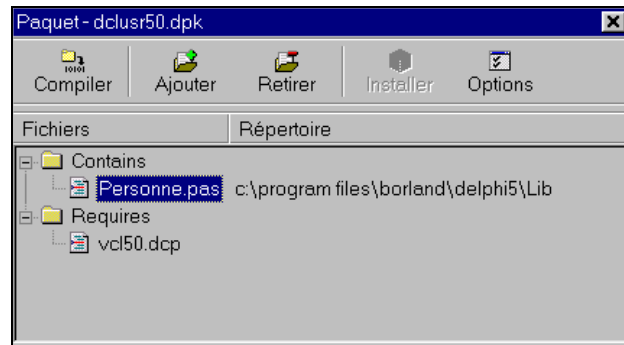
Paquet - dclusr50.dpk

Compiler
Ajouter
Retirer
Installer
Options

| Fichiers | Répertoire |
|---|---|
| Contains | |
| Personne.pas | c:\program files\borland\delphi5\Lib |
| Requires | |
| vcl50.dcp | |